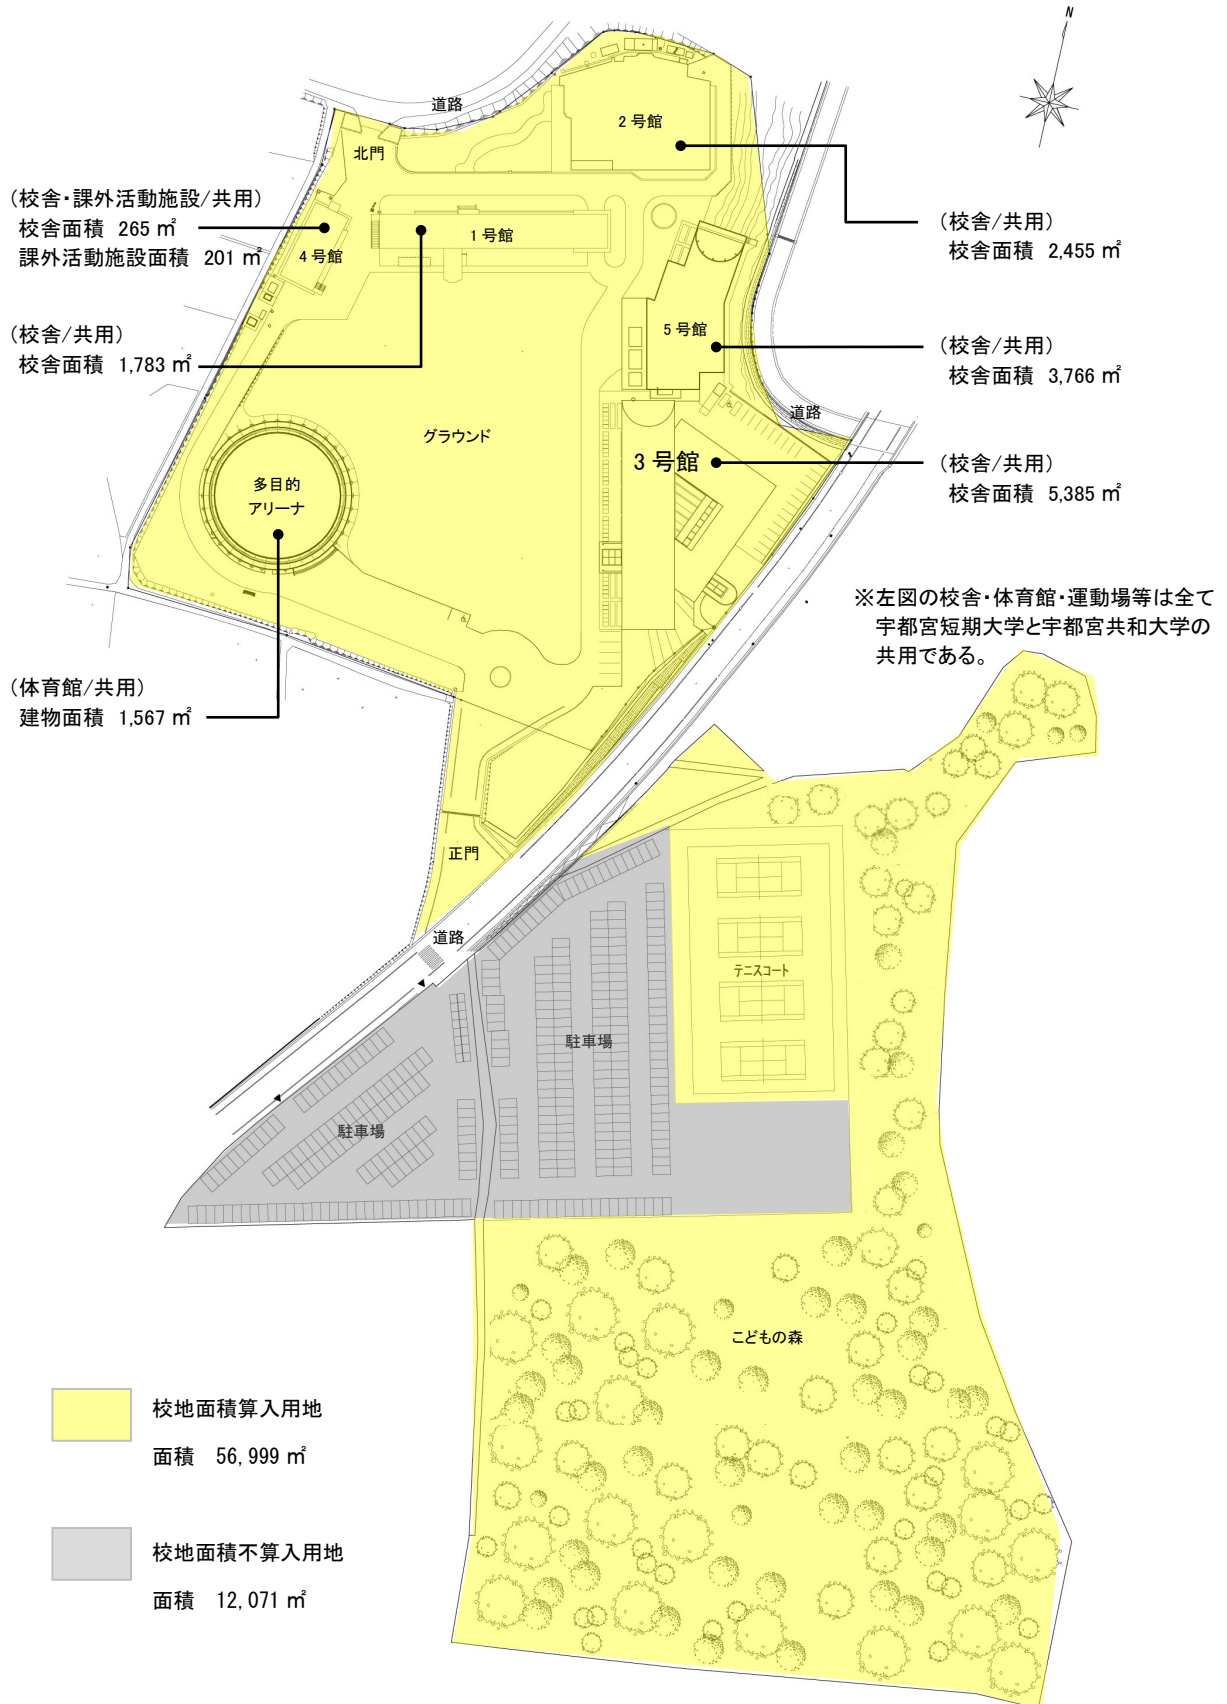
N

道路

2 号館

北門

(校舎・課外活動施設/共用)
校舎面積 265 ㎡
課外活動施設面積 201 ㎡

1 号館

4 号館

(校舎/共用)
校舎面積 2,455 ㎡

(校舎/共用)
校舎面積 1,783 ㎡

5 号館

(校舎/共用)
校舎面積 3,766 ㎡

道路

グラウンド

3 号館

(校舎/共用)
校舎面積 5,385 ㎡

多目的
アリーナ

※左図の校舎・体育館・運動場等は全て宇都宮短期大学と宇都宮共和大学の共用である。

(体育館/共用)
建物面積 1,567 ㎡

正門

道路

テニスコート

駐車場

駐車場

こどもの森

校地面積算入用地
面積 56, 999 ㎡

校地面積不算入用地
面積 12, 071 ㎡